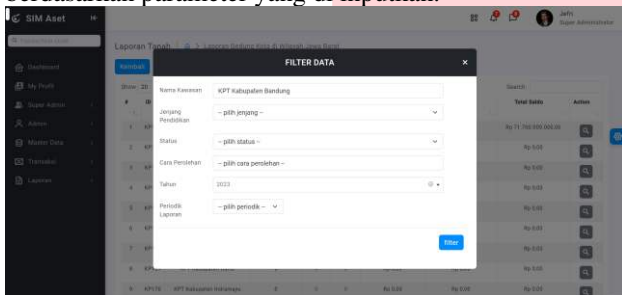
berdasarkan parameter yang di inputkan.

SIM Aset

Dashboard
My Profil
Super Admin
Admin
Master Data
Transaksi
Laporan

Jefri
Super Administrator

Laporan Tanah

Kembali

Show 20

Search

Total Saldo

Action

Rp 71.700.000.000,00

Rp 0,00

FILTER DATA

Nama Kawasan: KPT Kabupaten Bandung

Jenjang Pendidikan: -- pilih jenjang --

Status: -- pilih status --

Cara Perolehan: -- pilih cara perolehan --

Tahun: 2023

Periodik Laporan: -- pilih periodik --

Filter

KPT Kabupaten Indramayu